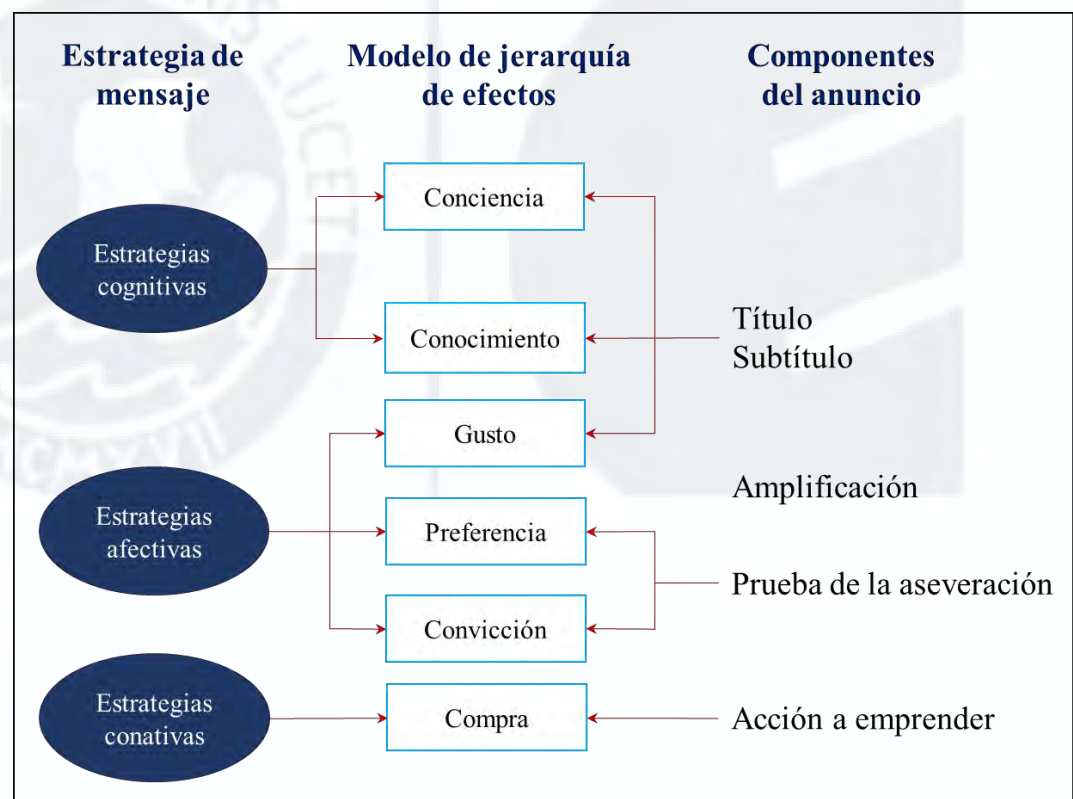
Estrategia de mensaje

Modelo de jerarquía de efectos

Componentes del anuncio

Estrategias cognitivas

Estrategias afectivas

Estrategias conativas

Conciencia

Conocimiento

Gusto

Preferencia

Convicción

Compra

Título
Subtítulo

Amplificación

Prueba de la aseveración

Acción a emprender